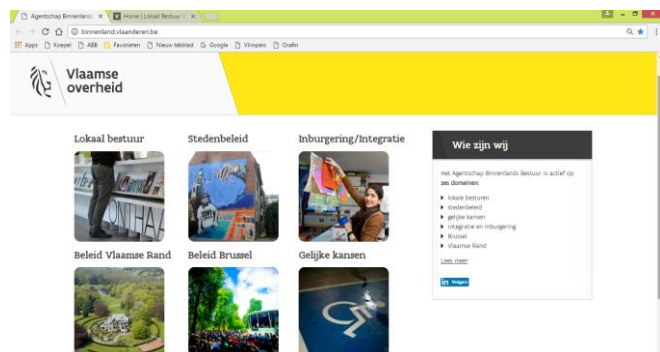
Agentschap Binnenlands ×
Home | Lokaal Bestuur ×
binnenland.vlaanderen.be
Apps Koepel ABB Favorieten Nieuw tabblad Google Vlimpers Orafin

Vlaamse overheid

Lokaal bestuur
Stedenbeleid
Inburgering/Integratie
Beleid Vlaamse Rand
Beleid Brussel
Gelijke kansen

Wie zijn wij

Het Agentschap Binnenlands Bestuur is actief op zes domeinen:
lokale besturen
stedenbeleid
gelijke kansen
integratie en inburgering
Brussel
Vlaamse Rand

Lees meer

in Volgen